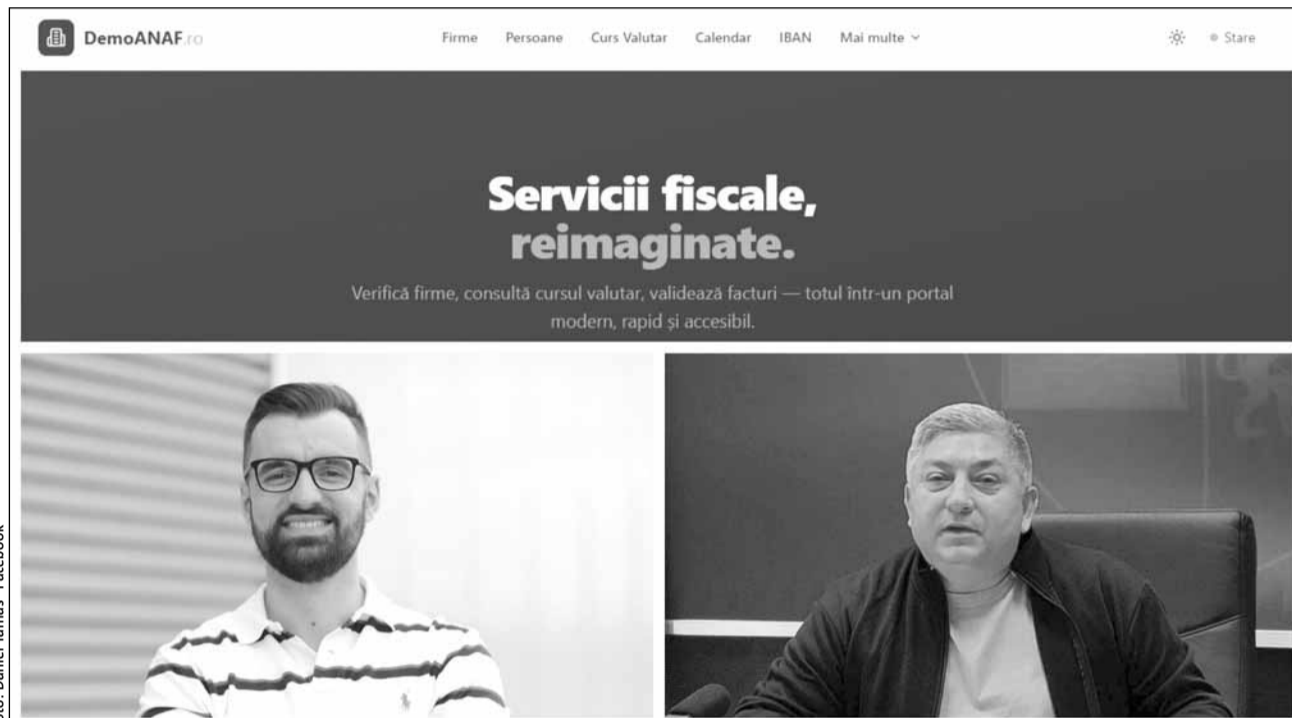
DemoANAF.ro

Firme Persoane Curs Valutar Calendar IBAN Mai multe

Stare

Servicii fiscale,
reimaginate.

Verifică firme, consultă cursul valutar, validează facturi — totul într-un portal modern, rapid și accesibil.

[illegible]to: Daniel Tamaș - Facebook